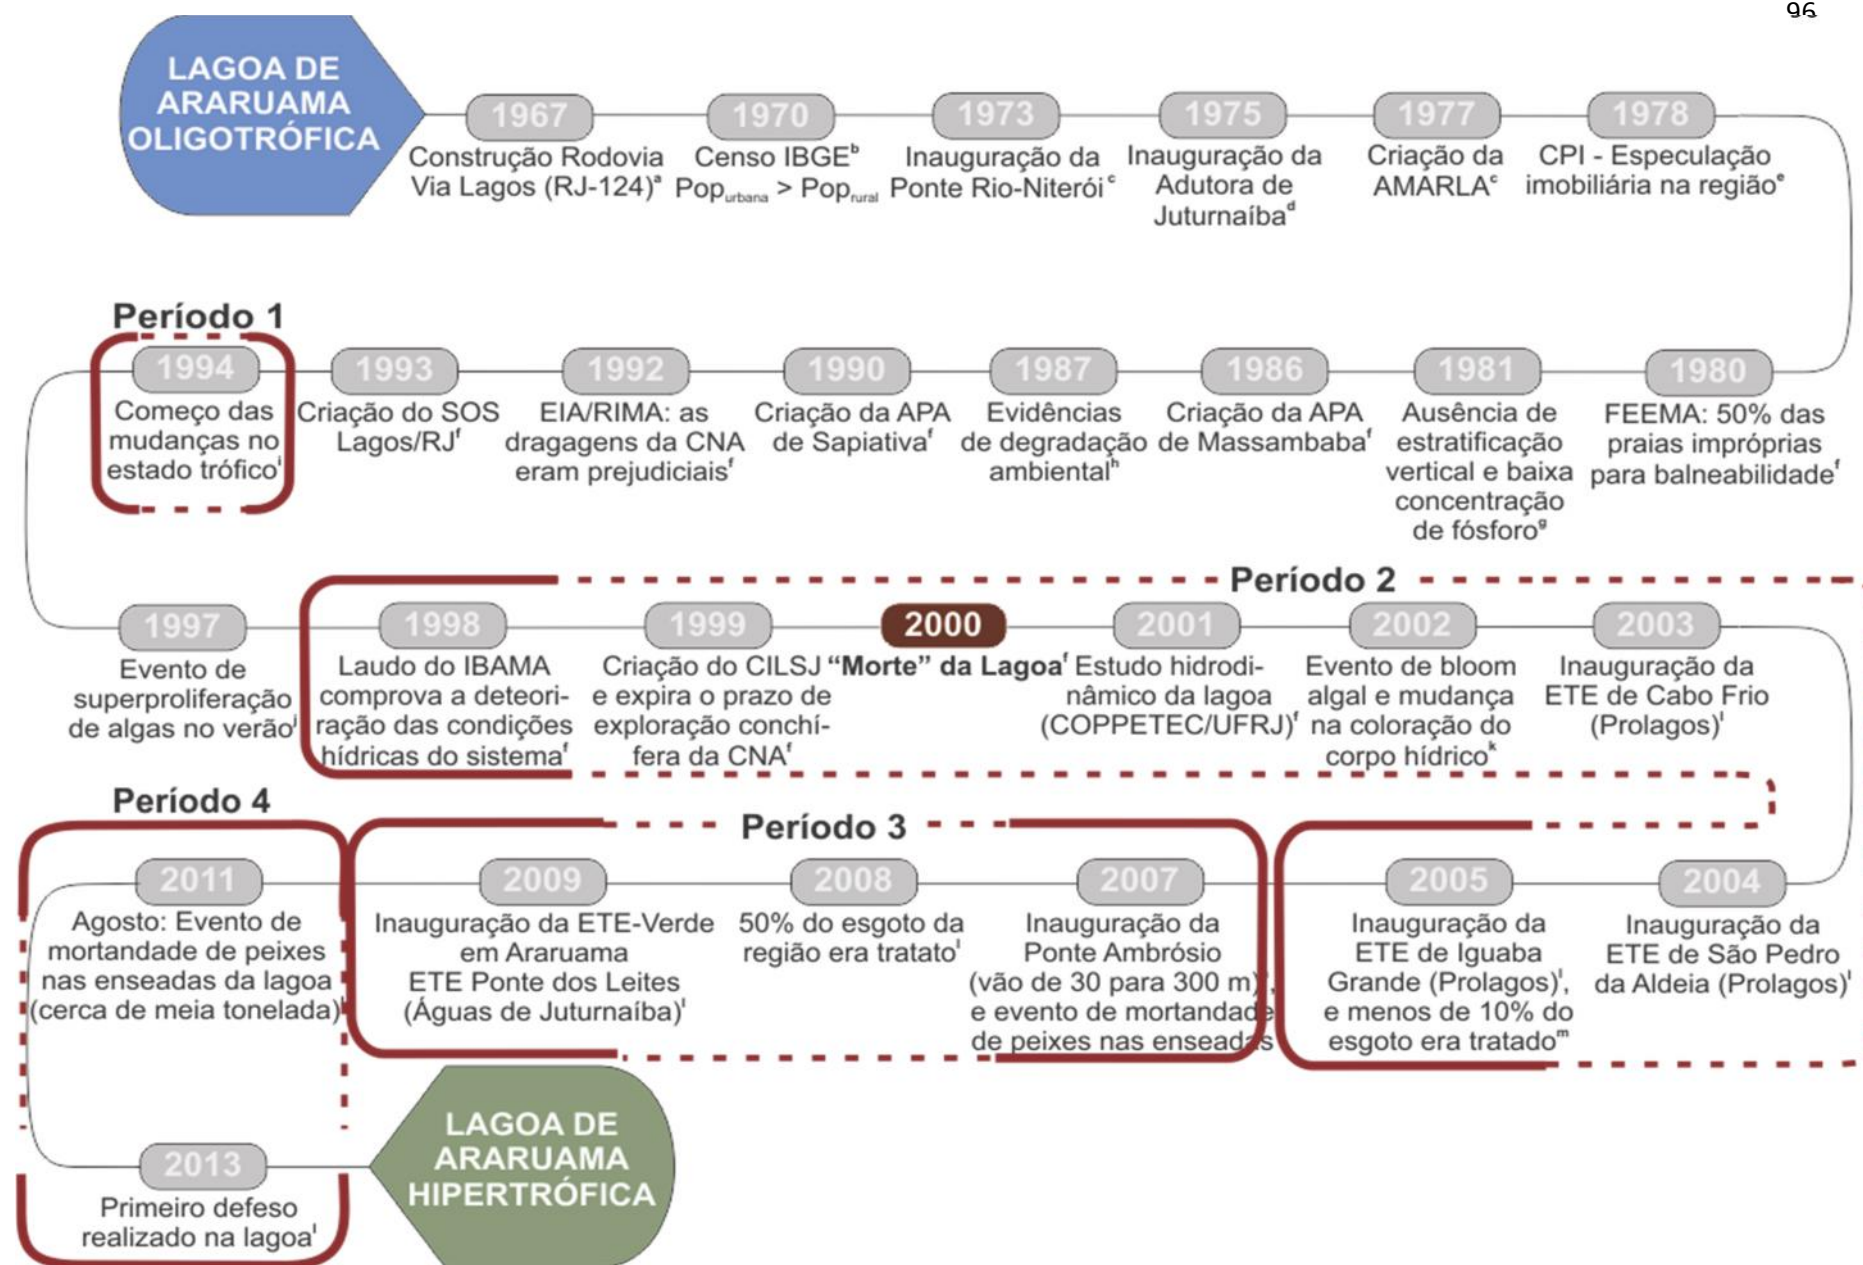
96

LAGOA DE ARARUAMA OLIGOTRÓFICA

1967
Construção Rodovia Via Lagos (RJ-124)$^a$

1970
Censo IBGE$^b$ Pop$_{urbana}$ > Pop$_{rural}$

1973
Inauguração da Ponte Rio-Niterói$^c$

1975
Inauguração da Adutora de Juturnaíba$^d$

1977
Criação da AMARLA$^c$

1978
CPI - Especulação imobiliária na região$^e$

1980
FEEMA: 50% das praias impróprias para balneabilidade$^f$

1981
Ausência de estratificação vertical e baixa concentração de fósforo$^g$

1986
Criação da APA de Massambaba$^f$

1987
Evidências de degradação ambiental$^h$

1990
Criação da APA de Sapiativa$^f$

1992
EIA/RIMA: as dragagens da CNA eram prejudiciais$^f$

1993
Criação do SOS Lagos/RJ$^f$

Período 1

1994
Começo das mudanças no estado trófico$^i$

1997
Evento de superproliferação de algas no verão$^j$

Período 2

1998
Laudo do IBAMA comprova a deterioração das condições hídricas do sistema$^f$

1999
Criação do CILSJ e expira o prazo de exploração conchífera da CNA$^f$

2000
**"Morte" da Lagoa**$^f$

2001
Estudo hidrodinâmico da lagoa (COPPETEC/UFRJ)$^f$

2002
Evento de bloom algal e mudança na coloração do corpo hídrico$^k$

2003
Inauguração da ETE de Cabo Frio (Prolagos)$^l$

2004
Inauguração da ETE de São Pedro da Aldeia (Prolagos)$^l$

2005
Inauguração da ETE de Iguaba Grande (Prolagos)$^l$, e menos de 10% do esgoto era tratado$^m$

Período 3

2007
Inauguração da Ponte Ambrósio (vão de 30 para 300 m)$^l$, e evento de mortandade de peixes nas enseadas

2008
50% do esgoto da região era tratato$^l$

2009
Inauguração da ETE-Verde em Araruama ETE Ponte dos Leites (Águas de Juturnaíba)$^l$

Período 4

2011
Agosto: Evento de mortandade de peixes nas enseadas da lagoa (cerca de meia tonelada)$^l$

2013
Primeiro defeso realizado na lagoa$^l$

LAGOA DE ARARUAMA HIPERTRÓFICA